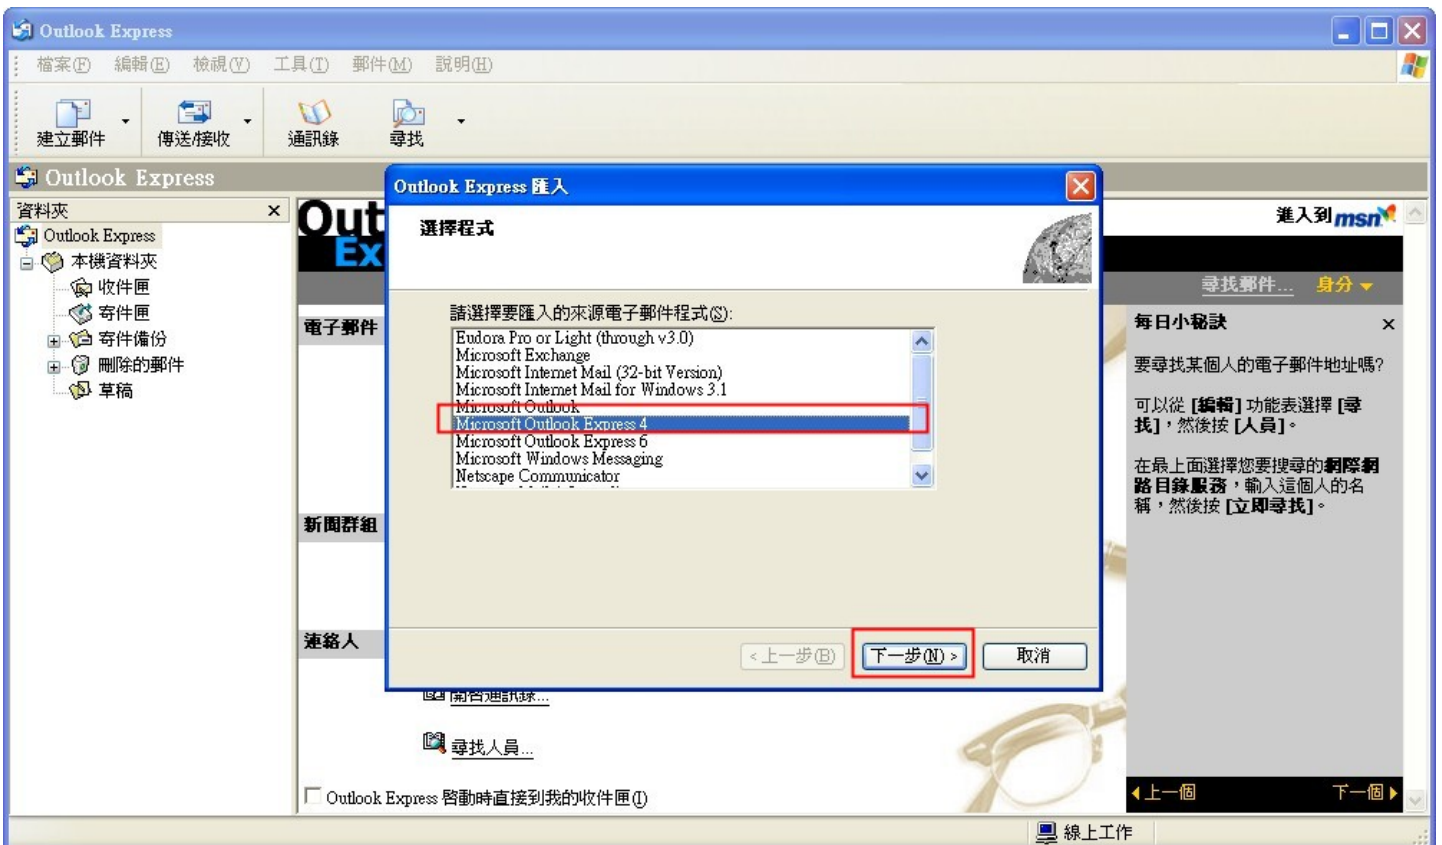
Outlook Express

檔案(F) 編輯(E) 檢視(V) 工具(T) 郵件(M) 說明(H)

建立郵件 傳送/接收 通訊錄 尋找

Outlook Express

資料夾 ×

Outlook Express
本機資料夾
收件匣
寄件匣
寄件備份
刪除的郵件
草稿

Out
Ex

電子郵件

新聞群組

連絡人

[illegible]開啟通訊錄...

尋找人員...

Outlook Express 啟動時直接到我的收件匣(I)

Outlook Express 匯入

選擇程式

請選擇要匯入的來源電子郵件程式(S):

Eudora Pro or Light (through v3.0)
Microsoft Exchange
Microsoft Internet Mail (32-bit Version)
Microsoft Internet Mail for Windows 3.1
Microsoft Outlook
Microsoft Outlook Express 4
Microsoft Outlook Express 6
Microsoft Windows Messaging
Netscape Communicator

< 上一步(B) 下一步(N) > 取消

進入到 msn

尋找郵件... 身分

每日小秘訣 ×

要尋找某個人的電子郵件地址嗎?

可以從 [編輯] 功能表選擇 [尋找],然後按 [人員]。

在最上面選擇您要搜尋的網際網路目錄服務,輸入這個人的名稱,然後按 [立即尋找]。

上一個 下一個

線上工作